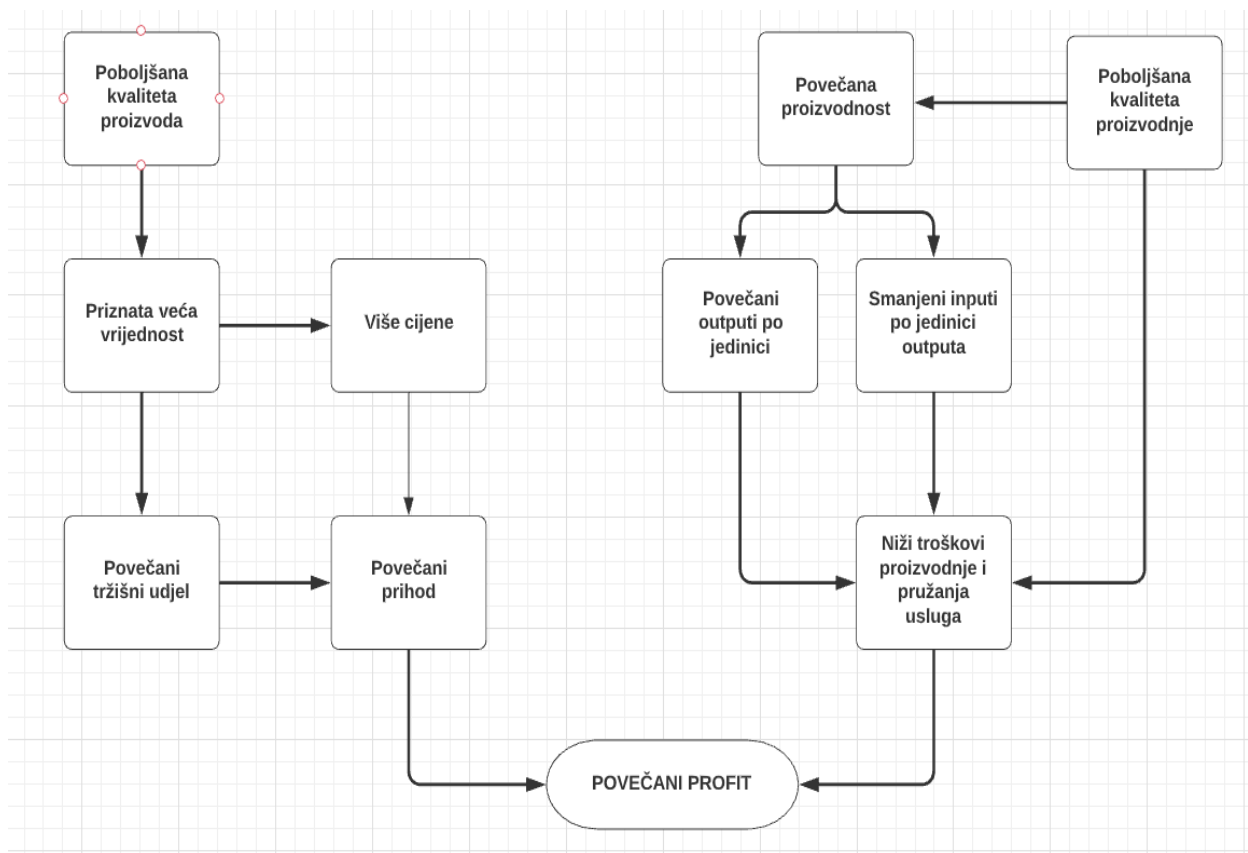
Poboljšana kvaliteta proizvoda

Priznata veća vrijednost

Više cijene

Povečani tržišni udjel

Povečani prihod

Povečana proizvodnost

Poboljšana kvaliteta proizvodnje

Povečani outputi po jedinici

Smanjeni inputi po jedinici outputa

Niži troškovi proizvodnje i pružanja usluga

POVEČANI PROFIT